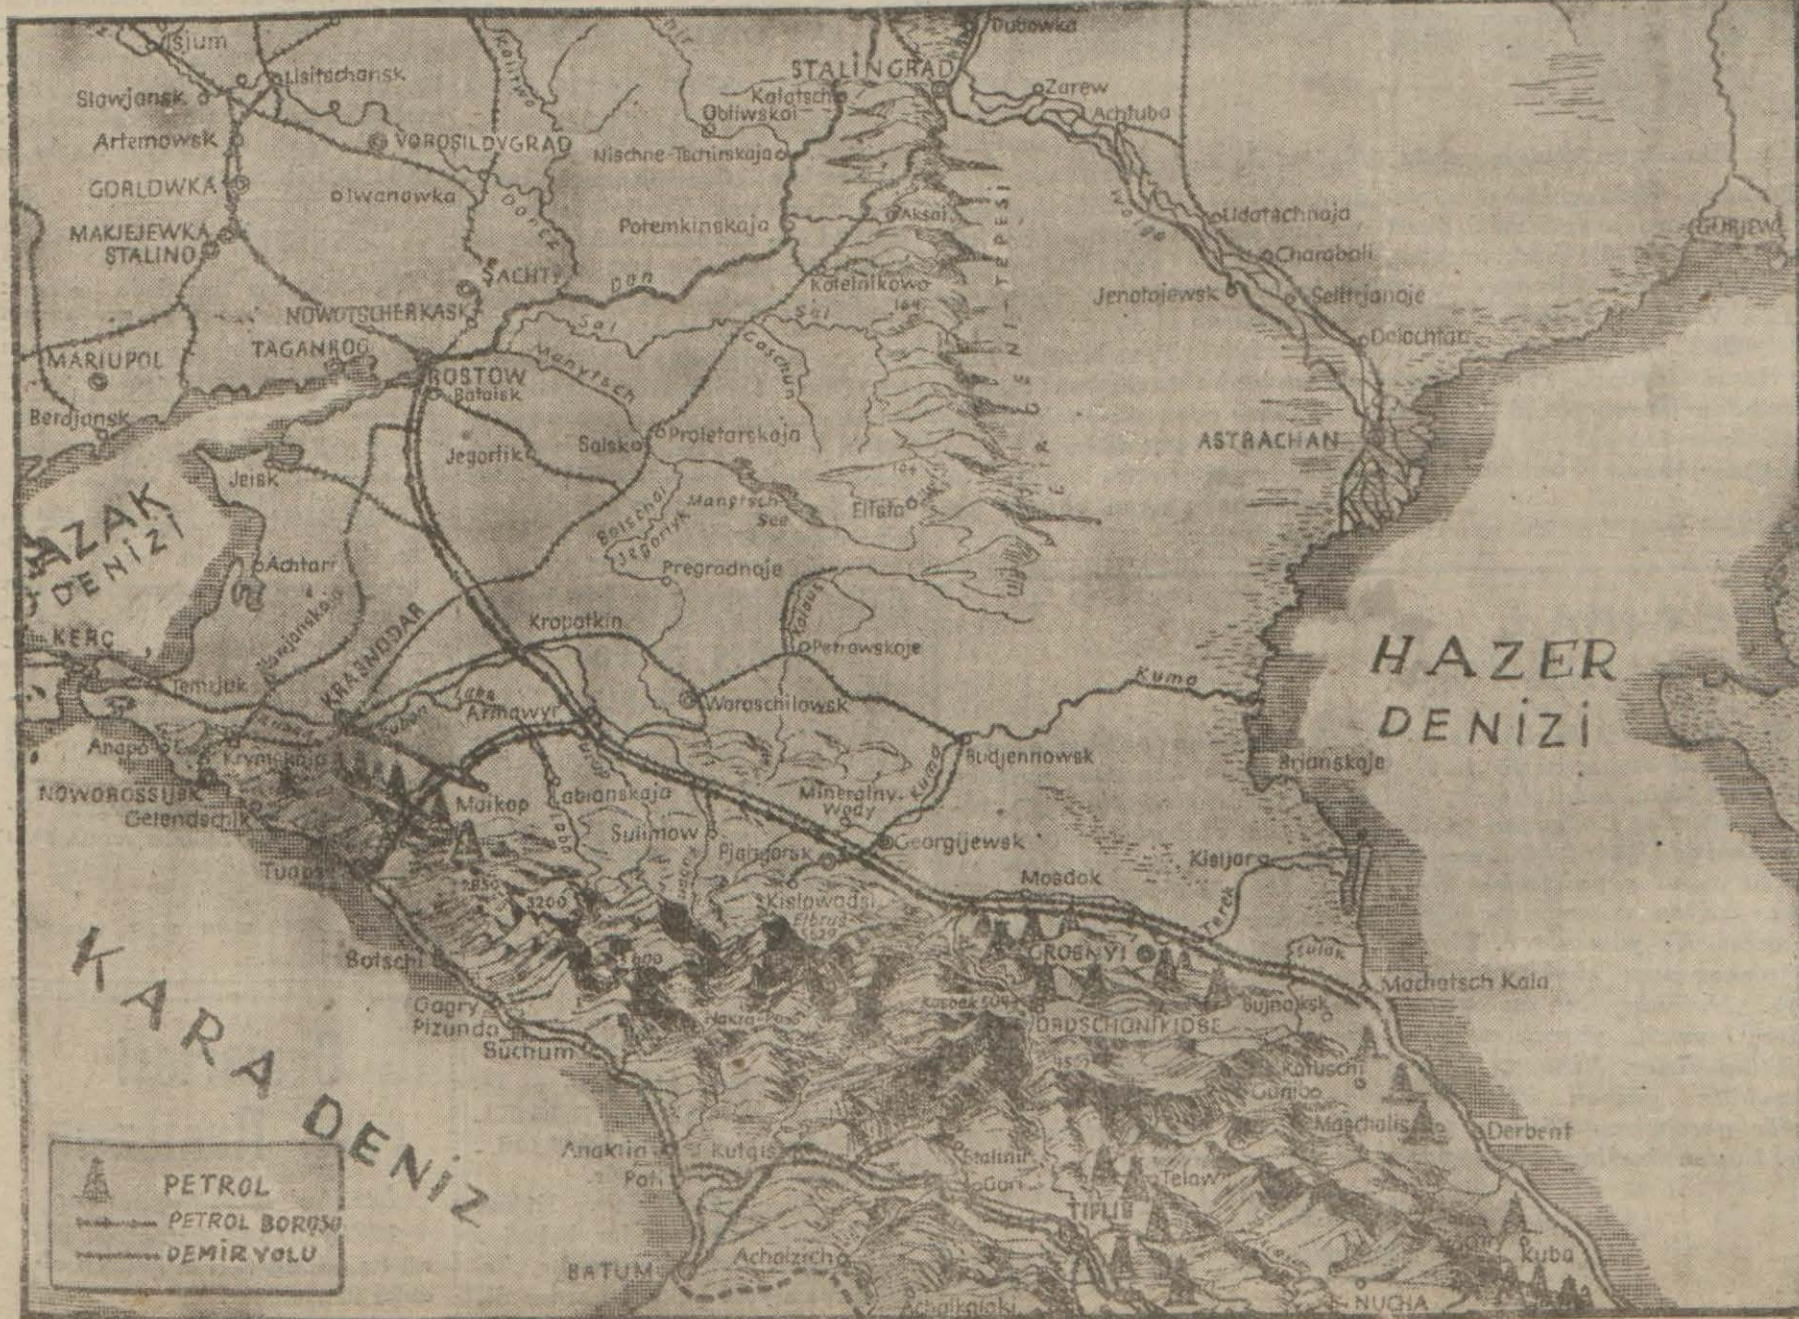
Isjum
Lisitschansk
Slawjansk
Artemowsk
VOROŞILOVGRAD
GORLOWKA
Iwanowka
MAKJEJEWKA
STALINO
ŞACHTY
NOWOTSCHERKASK
MARIUPOL
TAGANROG
ROSTOW
Bataisk
Berdjansk
Dubowka
STALİNGRAD
Kalatsch
Obliwskai
Nischne-Tschirskaja
Zarew
Achtuba
Aksai
Potemkinskaja
Don
Kotelnikowo
Sal
Manytsch
ERGENİ TEPESİ
Uldatschnaja
Charabali
Jenotajewsk
Seltrjanoje
Dolachtan
GURJEW
Proletarskaja
Salsk
Jegorlik
Jeisk
AZAK DENİZİ
Achtarr
Elista
Pregradnaje
ASTRACHAN
Kropotkin
Petrowskaje
KERÇ
Temrjuk
KRASNODAR
Armawyr
Woraschilowsk
Kuma
HAZER DENİZİ
Anapa
Krymskaja
Budjennowsk
Brjanskaje
NOWOROSSIJSK
Getendschik
Maikop
Labianskaja
Mineralny Wody
Georgijewsk
Sulimow
Pjatigorsk
Kisljar
Tuapse
Mosdok
Kislowodsk
Elbrus
Terek
GROSNYI
Sulak
Machatsch Kala
Sotschi
Gagry
Pizunda
Suchum
Kasbek
ORDSCHONIKIDSE
Sujnaksk
KARA DENİZ
Kutuschi
Gunibo
Maschalis
Derbent
Anaklia
Poti
Kutais
Stalinir
Gori
Telaw
TIFLIS
PETROL
PETROL BORUSU
DEMİR YOLU
BATUM
Achalzich
Kuba
NUCHA